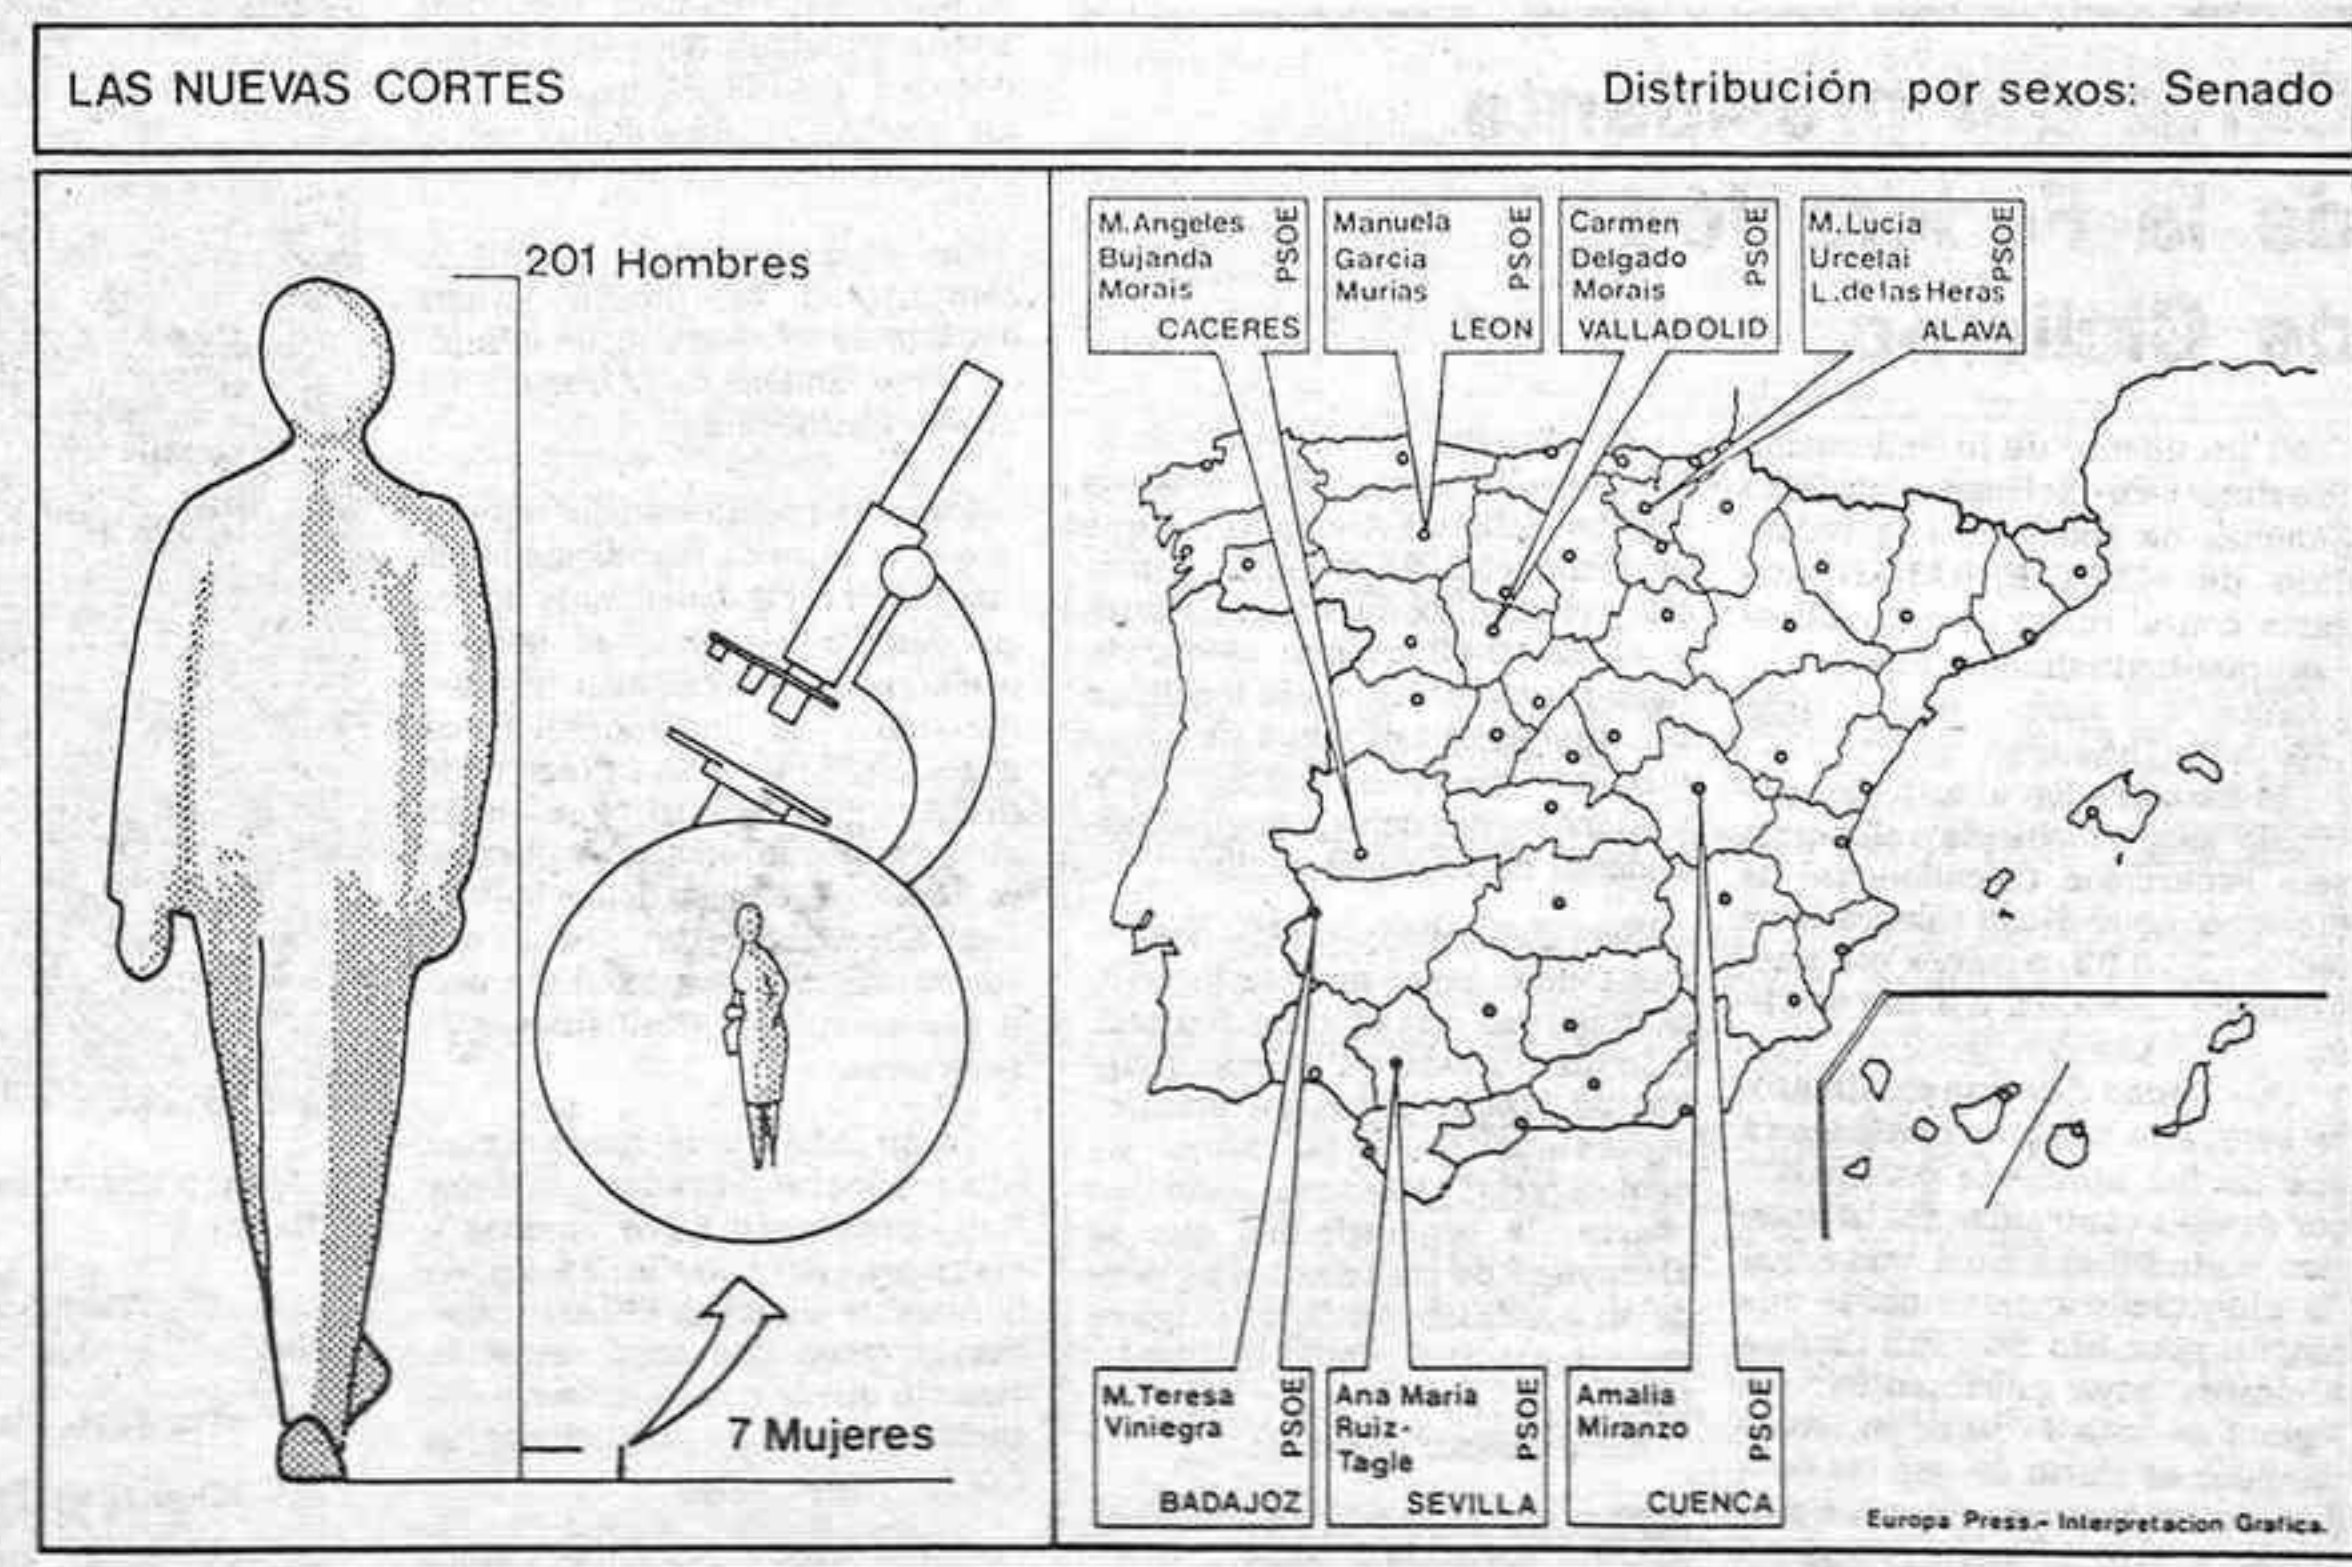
LAS NUEVAS CORTES

Distribución por sexos: Senado

201 Hombres

7 Mujeres

M.Angeles Bujanda Morais PSOE CACERES

Manuela Garcia Murias PSOE LEON

Carmen Delgado Morais PSOE VALLADOLID

M.Lucia Urcelai L.de las Heras PSOE ALAVA

M.Teresa Viniegra PSOE BADAJOZ

Ana Maria Ruiz-Tagle PSOE SEVILLA

Amalia Miranzo PSOE CUENCA

Europa Press.- Interpretacion Grafica.